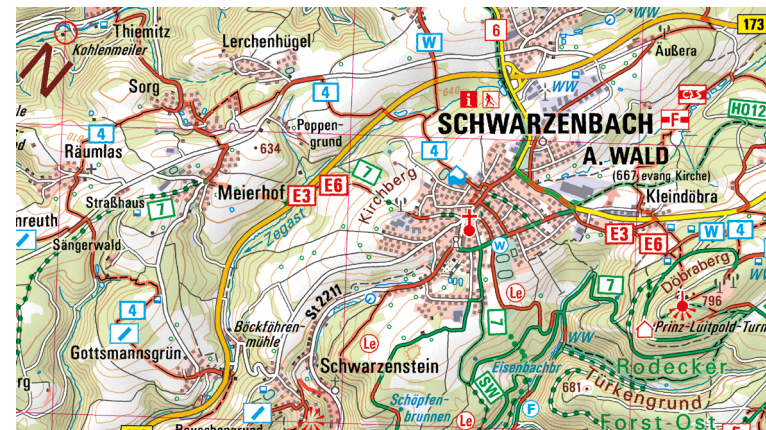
Thiemitz
Kohlenmeiler
Lerchenhügel
W
6
173
Außera
Sorg
4
WW
i
HO12
4
Poppengrund
634
SCHWARZENBACH
F
Räumlas
4
7
A. WALD
(667 evang. Kirche)
Meierhof
E3
E6
Kirchberg
Kleindöbra
nreuth
Straßhaus
7
Zegast
Sängerwald
E3
E6
W
4
W
Döbraberg
4
St.2211
Le
7
796
Gottsmannsgrün
Böckföhrenmühle
Le
7
Prinz-Luitpold-Turm
Schwarzenstein
WW
Rodecker
Eisenbachtal
681
Türkengrund
Schöpfenbrunnen
SW
F
Forst-Ost
rg